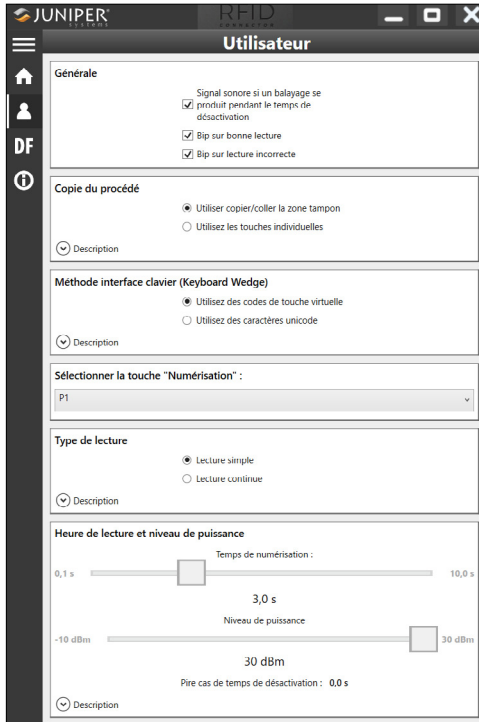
JUNIPER SYSTEMS

RFID CONNECTOR

Utilisateur

DF

Générale

Signal sonore si un balayage se produit pendant le temps de désactivation

Bip sur bonne lecture

Bip sur lecture incorrecte

Copie du procédé

Utiliser copier/coller la zone tampon

Utilisez les touches individuelles

Description

Méthode interface clavier (Keyboard Wedge)

Utilisez des codes de touche virtuelle

Utilisez des caractères unicode

Description

Sélectionner la touche "Numérisation" :

P1

Type de lecture

Lecture simple

Lecture continue

Description

Heure de lecture et niveau de puissance

Temps de numérisation :

0,1 s

10,0 s

3,0 s

Niveau de puissance

-10 dBm

30 dBm

30 dBm

Pire cas de temps de désactivation : 0,0 s

Description